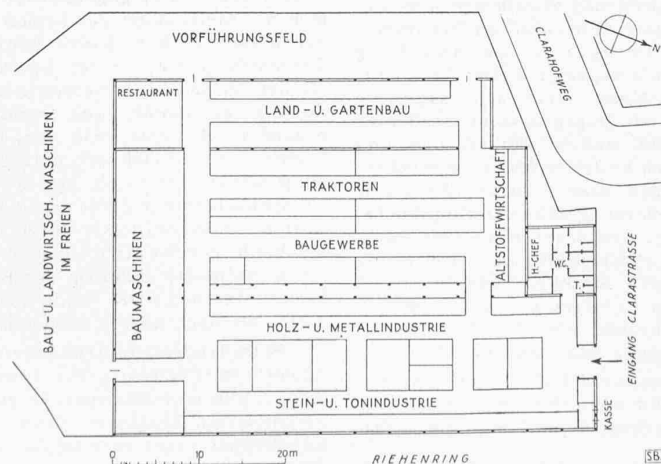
VORFÜHRUNGSFELD

CLARAHOFWEG

N

RESTAURANT

LAND-U. GARTENBAU

TRAKTOREN

BAUGEWERBE

ALTSTOFFWIRTSCHAFT

H-CHEF

WC

T.

BAU-U. LANDWIRTSCH. MASCHINEN IM FREIEN

BAUMASCHINEN

HOLZ-U. METALLINDUSTRIE

EINGANG CLARASTRASSE

STEIN-U. TONINDUSTRIE

KASSE

0 10 20m

RIEHENRING

SB